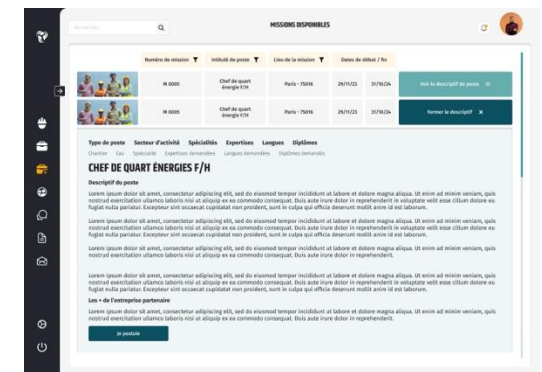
Rechercher

MISSIONS DISPONIBLES

| Numéro de mission | Intitulé de poste | Lieu de la mission | Dates de début / fin | | |
|---|---|---|---|---|---|
| N 0005 | Chef de quart énergie F/H | Paris - 75016 | 29/11/23 | 31/10/24 | Voir le descriptif de poste |
| N 0005 | Chef de quart énergie F/H | Paris - 75016 | 29/11/23 | 31/10/24 | Fermer le descriptif ✕ |

Type de poste Secteur d'activité Spécialités Expertises Langues Diplômes
Chantier Eau Spécialité Expertises demandées Langues demandées Diplômes demandés

CHEF DE QUART ÉNERGIES F/H

Descriptif du poste

Lorem ipsum dolor sit amet, consectetur adipiscing elit, sed do eiusmod tempor incididunt ut labore et dolore magna aliqua. Ut enim ad minim veniam, quis nostrud exercitation ullamco laboris nisi ut aliquip ex ea commodo consequat. Duis aute irure dolor in reprehenderit in voluptate velit esse cillum dolore eu fugiat nulla pariatur. Excepteur sint occaecat cupidatat non proident, sunt in culpa qui officia deserunt mollit anim id est laborum.

Lorem ipsum dolor sit amet, consectetur adipiscing elit, sed do eiusmod tempor incididunt ut labore et dolore magna aliqua. Ut enim ad minim veniam, quis nostrud exercitation ullamco laboris nisi ut aliquip ex ea commodo consequat. Duis aute irure dolor in reprehenderit in voluptate velit esse cillum dolore eu fugiat nulla pariatur. Excepteur sint occaecat cupidatat non proident, sunt in culpa qui officia deserunt mollit anim id est laborum.

Lorem ipsum dolor sit amet, consectetur adipiscing elit, sed do eiusmod tempor incididunt ut labore et dolore magna aliqua. Ut enim ad minim veniam, quis nostrud exercitation ullamco laboris nisi ut aliquip ex ea commodo consequat. Duis aute irure dolor in reprehenderit in voluptate velit esse cillum dolore eu fugiat nulla pariatur.

Lorem ipsum dolor sit amet, consectetur adipiscing elit, sed do eiusmod tempor incididunt ut labore et dolore magna aliqua. Ut enim ad minim veniam, quis nostrud exercitation ullamco laboris nisi ut aliquip ex ea commodo consequat. Duis aute irure dolor in reprehenderit in voluptate velit esse cillum dolore eu fugiat nulla pariatur. Excepteur sint occaecat cupidatat non proident, sunt in culpa qui officia deserunt mollit anim id est laborum.

Les + de l'entreprise partenaire

Lorem ipsum dolor sit amet, consectetur adipiscing elit, sed do eiusmod tempor incididunt ut labore et dolore magna aliqua. Ut enim ad minim veniam, quis nostrud exercitation ullamco laboris nisi ut aliquip ex ea commodo consequat. Duis aute irure dolor in reprehenderit in voluptate velit esse cillum dolore eu fugiat nulla pariatur.

Je postule